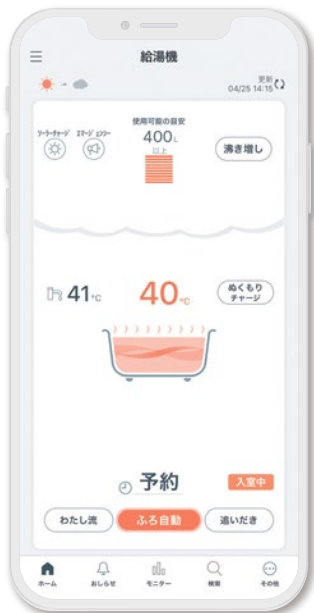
給湯機

更新
04/25 14:15

ソーラーチャージ　エマージェンシー

使用可能の目安
400L
以上

沸き増し

41℃

40℃

ぬくもり
チャージ

予約

入室中

わたし流

ふろ自動

追いだき

ホーム　おしらせ　モニター　検索　その他